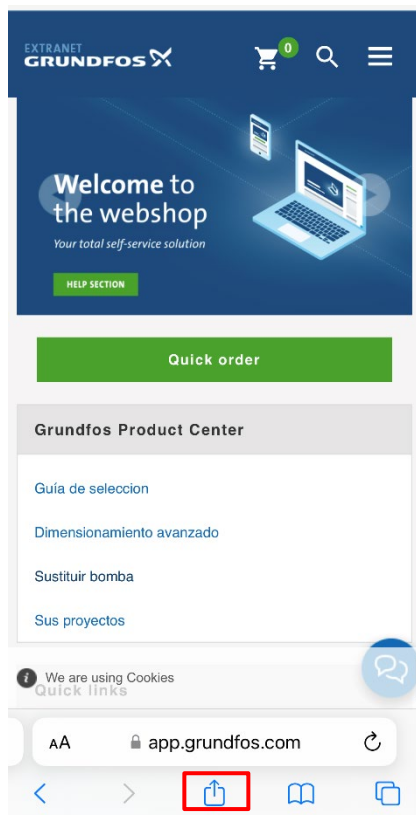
EXTRANET
GRUNDFOS

0

Welcome to the webshop
Your total self-service solution

HELP SECTION

Quick order

Grundfos Product Center

Guía de seleccion

Dimensionamiento avanzado

Sustituir bomba

Sus proyectos

We are using Cookies
Quick links

AA app.grundfos.com